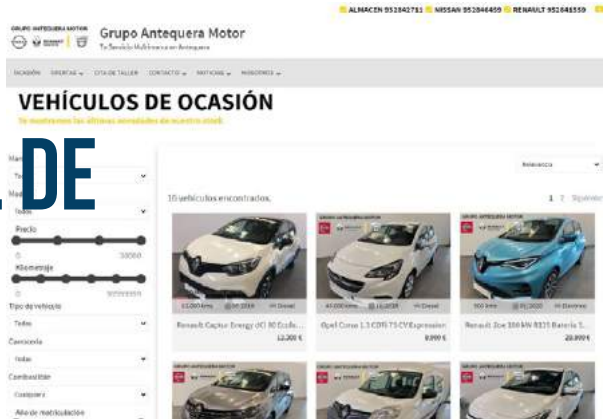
ALMACEN 952842781 NISSAN 952846459 RENAULT 952848359

GRUPO ANTEQUERA MOTOR

Grupo Antequera Motor
Tu Servicio Multimarca en Antequera

OCASIÓN OFERTAS CITA DE TALLER CONTACTO NOTICIAS NOSOTROS

VEHÍCULOS DE OCASIÓN
Te mostramos las últimas novedades de nuestro stock

DE

Marca
Todas
Modelo
Todos
Precio
0 30000
Kilometraje
0 9999999
Tipo de vehículo
Todos
Carrocería
Todas
Combustible
Cualquiera
Año de matriculación

Relevancia

10 vehículos encontrados.

1 2 Siguiente

GRUPO ANTEQUERA MOTOR
12.000 kms 06/2018 Diesel
Renault Captur Energy dCi 90 Ecole...
12.300 €

GRUPO ANTEQUERA MOTOR
40.000 kms 11/2018 Diesel
Opel Corsa 1.3 CDTi 75 CV Expression
9.000 €

GRUPO ANTEQUERA MOTOR
300 kms 01/2020 Eléctrico
Renault Zoe 100 kW R135 Batería 5...
20.000 €

GRUPO ANTEQUERA MOTOR

GRUPO ANTEQUERA MOTOR

GRUPO ANTEQUERA MOTOR